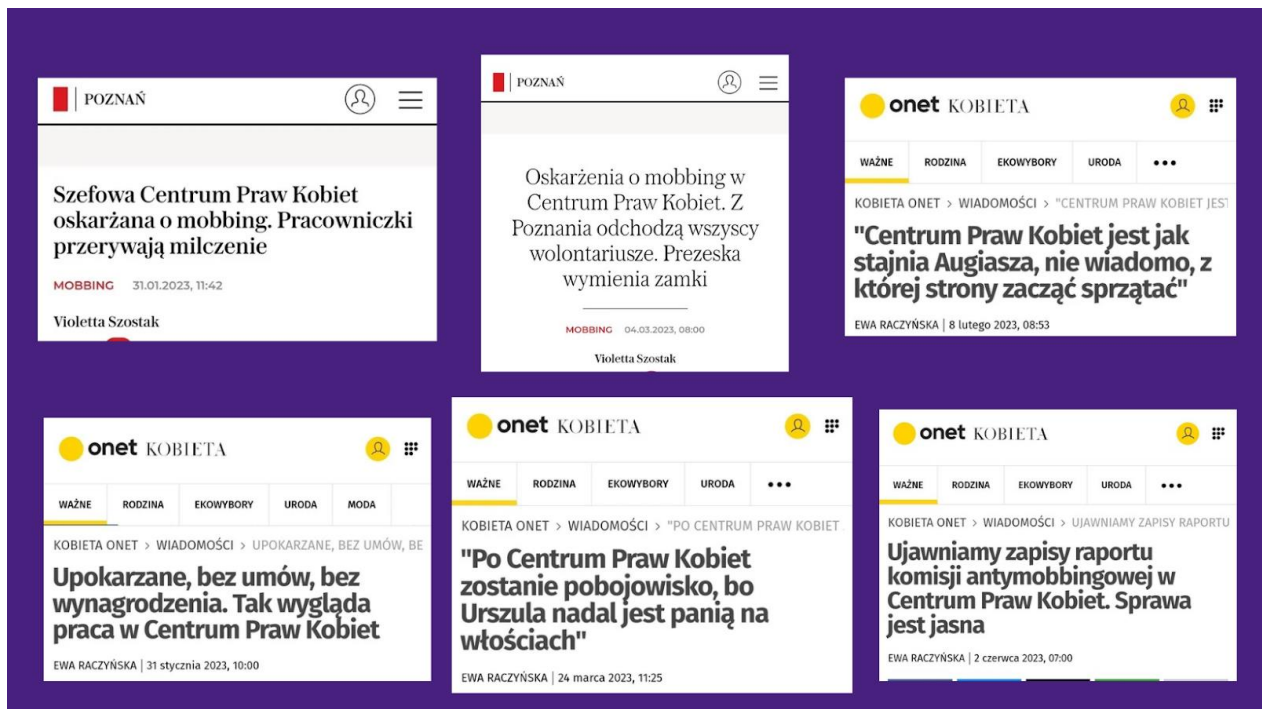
POZNAŃ

Szefowa Centrum Praw Kobiet oskarżana o mobbing. Pracowniczki przerywają milczenie

MOBBING 31.01.2023, 11:42

Violetta Szostak

POZNAŃ

Oskarżenia o mobbing w Centrum Praw Kobiet. Z Poznania odchodzą wszyscy wolontariusze. Prezeska wymienia zamki

MOBBING 04.03.2023, 08:00

Violetta Szostak

onet KOBIETA

WAŻNE RODZINA EKOWYBORY URODA •••

KOBIETA ONET > WIADOMOŚCI > "CENTRUM PRAW KOBIET JEST

"Centrum Praw Kobiet jest jak stajnia Augiasza, nie wiadomo, z której strony zacząć sprzątać"

EWA RACZYŃSKA | 8 lutego 2023, 08:53

onet KOBIETA

WAŻNE RODZINA EKOWYBORY URODA MODA

KOBIETA ONET > WIADOMOŚCI > UPOKARZANE, BEZ UMÓW, BE

Upokarzane, bez umów, bez wynagrodzenia. Tak wygląda praca w Centrum Praw Kobiet

EWA RACZYŃSKA | 31 stycznia 2023, 10:00

onet KOBIETA

WAŻNE RODZINA EKOWYBORY URODA •••

KOBIETA ONET > WIADOMOŚCI > "PO CENTRUM PRAW KOBIET

"Po Centrum Praw Kobiet zostanie pobojowisko, bo Urszula nadal jest panią na włościach"

EWA RACZYŃSKA | 24 marca 2023, 11:25

onet KOBIETA

WAŻNE RODZINA EKOWYBORY URODA •••

KOBIETA ONET > WIADOMOŚCI > UJAWNIAMY ZAPISY RAPORTU

Ujawniamy zapisy raportu komisji antymobbingowej w Centrum Praw Kobiet. Sprawa jest jasna

EWA RACZYŃSKA | 2 czerwca 2023, 07:00